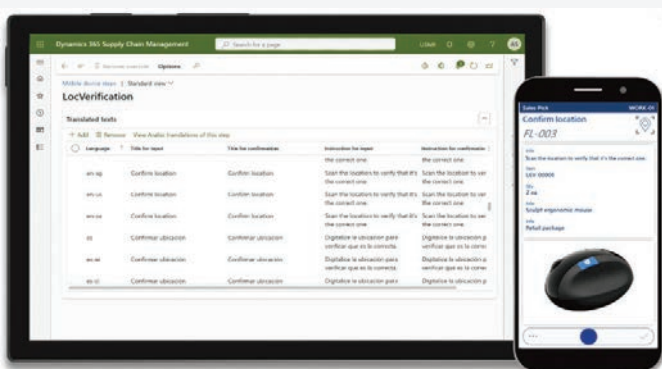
Dynamics 365 Supply Chain Management

Search for a page

USMF

Options

Mobile device steps | Standard view

LocVerification

Translated texts

+ Add Remove View Arabic translations of this step

| Language | Title for input | Title for confirmation | Instruction for input | Instruction for confirmation |
|---|---|---|---|---|
| | | | the correct one. | the correct one. |
| en-sg | Confirm location | Confirm location | Scan the location to verify that it's the correct one. | Scan the location to ver the correct one. |
| en-us | Confirm location | Confirm location | Scan the location to verify that it's the correct one. | Scan the location to ver the correct one. |
| en-za | Confirm location | Confirm location | Scan the location to verify that it's the correct one. | Scan the location to ver the correct one. |
| es | Confirmar ubicación | Confirmar ubicación | Digitalice la ubicación para verificar que es la correcta. | Digitalice la ubicación p verificar que es la correc |
| es-mx | Confirmar ubicación | Confirmar ubicación | Digitalice la ubicación para verificar que es la correcta. | Digitalice la ubicación p verificar que es la correc |
| es-cl | Confirmar ubicación | Confirmar ubicación | Digitalice la ubicación para | Digitalice la ubicación p |

Sales Pick

WORK-01

Confirm location

FL-003

Info
Scan the location to verify that it's the correct one.

Item
LCV-00005

Qty
2 ea

Info
Sculpt ergonomic mouse

Info
Retail package